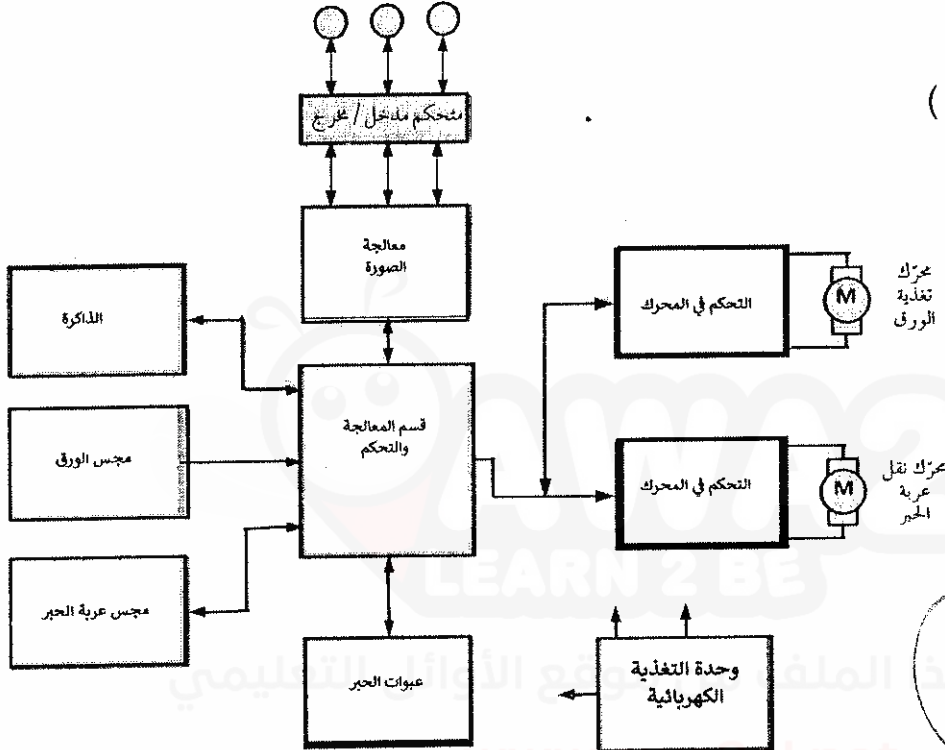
متحكم مداخل / مخارج

معالجة الصورة

الذاكرة

قسم المعالجة والتحكم

مجس الورق

مجس عربة الحبر

عبوات الحبر

التحكم في المحرك

M

محرّك تغذية الورق

التحكم في المحرك

M

محرّك نقل عربة الحبر

وحدة التغذية الكهربائية

LEARN 2 BE

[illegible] الملف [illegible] موقع الأوائل التعليمي